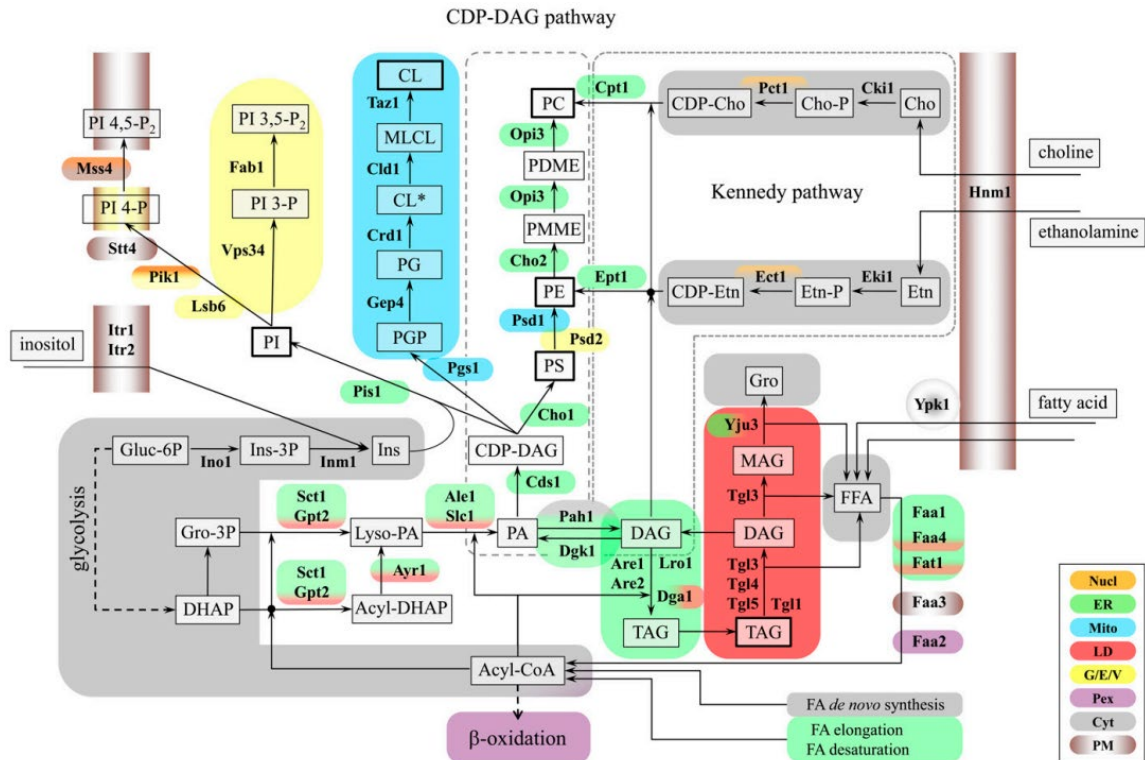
CDP-DAG pathway

PI 4,5-P$_2$
Mss4
PI 4-P
Stt4
Pik1
PI 3,5-P$_2$
Fab1
PI 3-P
Vps34
Lsb6
PI
CL
Taz1
MLCL
Cld1
CL*
Crd1
PG
Gep4
PGP
Pgs1
PC
Cpt1
Opi3
PDME
Opi3
PMME
Cho2
PE
Ept1
Psd1
Psd2
PS
Cho1
CDP-Cho
Pct1
Cho-P
Cki1
Cho
choline
Kennedy pathway
Hnm1
ethanolamine
CDP-Etn
Ect1
Etn-P
Eki1
Etn
inositol
Itr1
Itr2
Pis1
Gro
Ypk1
fatty acid
Yju3
MAG
FFA
Tgl3
Gluc-6P
Ino1
Ins-3P
Inm1
Ins
CDP-DAG
Cds1
glycolysis
Gro-3P
Sct1
Gpt2
Lyso-PA
Ale1
Slc1
PA
Pah1
Dgk1
DAG
DAG
Faa1
Faa4
Fat1
Sct1
Gpt2
Ayr1
Acyl-DHAP
Are1
Are2
Lro1
Dga1
Tgl3
Tgl4
Tgl5
Tgl1
DHAP
TAG
TAG
Faa3
Faa2
Acyl-CoA
FA de novo synthesis
FA elongation
FA desaturation
β-oxidation
Nucl
ER
Mito
LD
G/E/V
Pex
Cyt
PM